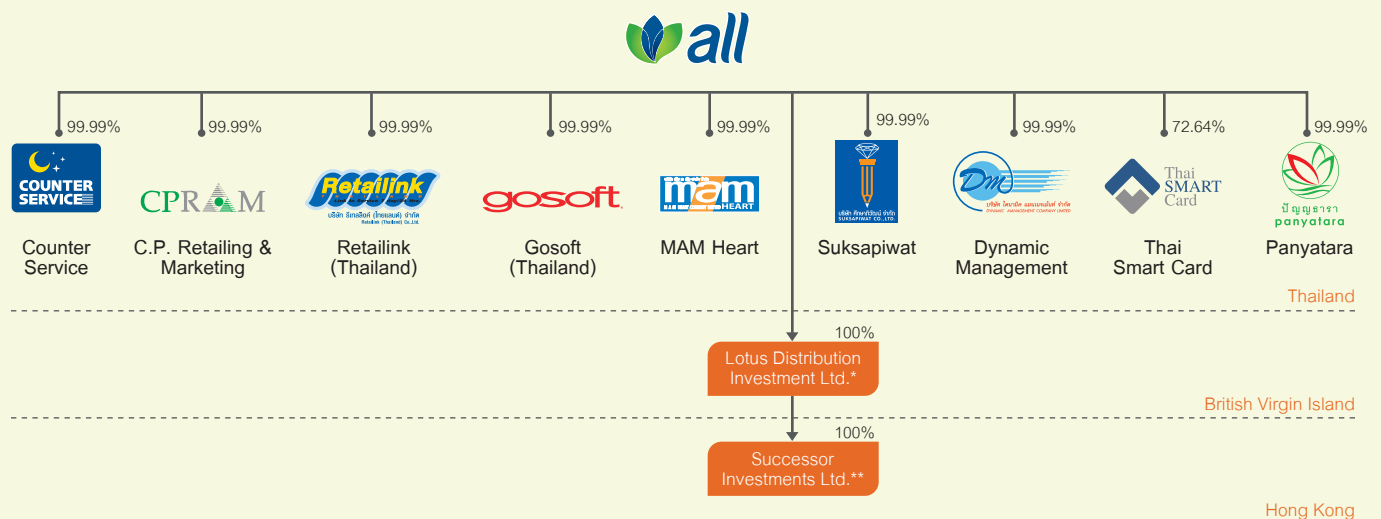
all

99.99%
COUNTER SERVICE
Counter Service

99.99%
CPRAM
C.P. Retailing & Marketing

99.99%
Retailink
บริษัท รีเทลลิงค์ (ไทยแลนด์) จำกัด
Retailink (Thailand) Co.,Ltd.
Retailink (Thailand)

99.99%
gosoft
Gosoft (Thailand)

99.99%
mam HEART
MAM Heart

99.99%
บริษัท ศึกษาภิวัฒน์ จำกัด
SUKSAPIWAT CO.,LTD.
Suksapiwat

99.99%
DM
บริษัท ไดนามิค แมนเนจเม้นท์ จำกัด
DYNAMIC MANAGEMENT COMPANY LIMITED
Dynamic Management

72.64%
Thai SMART Card
Thai Smart Card

99.99%
ปัญญธารา
panyatara
Panyatara

Thailand

100%
Lotus Distribution Investment Ltd.*

British Virgin Island

100%
Successor Investments Ltd.**

Hong Kong